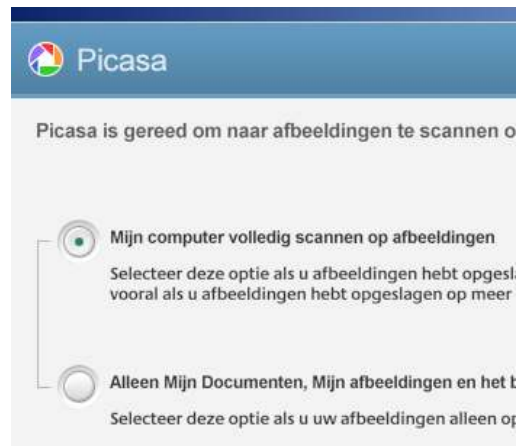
Picasa

Picasa is gereed om naar afbeeldingen te scannen o

Mijn computer volledig scannen op afbeeldingen

Selecteer deze optie als u afbeeldingen hebt opgesla vooral als u afbeeldingen hebt opgeslagen op meer

Alleen Mijn Documenten, Mijn afbeeldingen en het b

Selecteer deze optie als u uw afbeeldingen alleen op